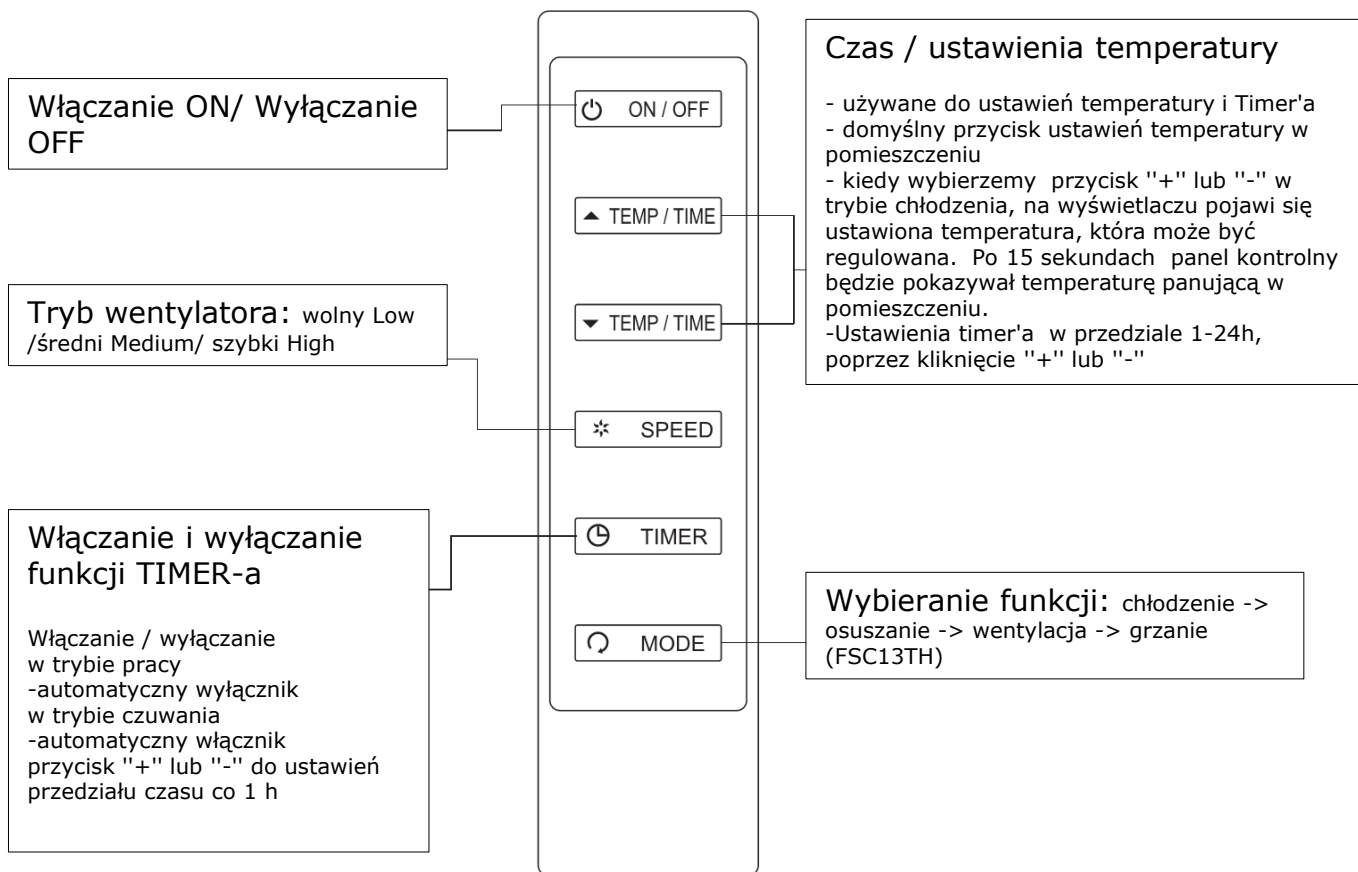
Włączanie ON/ Wyłączanie OFF

ON / OFF

TEMP / TIME

TEMP / TIME

SPEED

TIMER

MODE

Czas / ustawienia temperatury

- używane do ustawień temperatury i Timer'a
- domyślny przycisk ustawień temperatury w pomieszczeniu
- kiedy wybierzemy przycisk ''+'' lub ''-'' w trybie chłodzenia, na wyświetlaczu pojawi się ustawiona temperatura, która może być regulowana. Po 15 sekundach panel kontrolny będzie pokazywał temperaturę panującą w pomieszczeniu.
-Ustawienia timer'a w przedziale 1-24h, poprzez kliknięcie ''+'' lub ''-''

Tryb wentylatora: wolny Low /średni Medium/ szybki High

Włączanie i wyłączanie funkcji TIMER-a

Włączanie / wyłączanie
w trybie pracy
-automatyczny wyłącznik
w trybie czuwania
-automatyczny włącznik
przycisk ''+'' lub ''-'' do ustawień przedziału czasu co 1 h

Wybieranie funkcji: chłodzenie -> osuszanie -> wentylacja -> grzanie (FSC13TH)